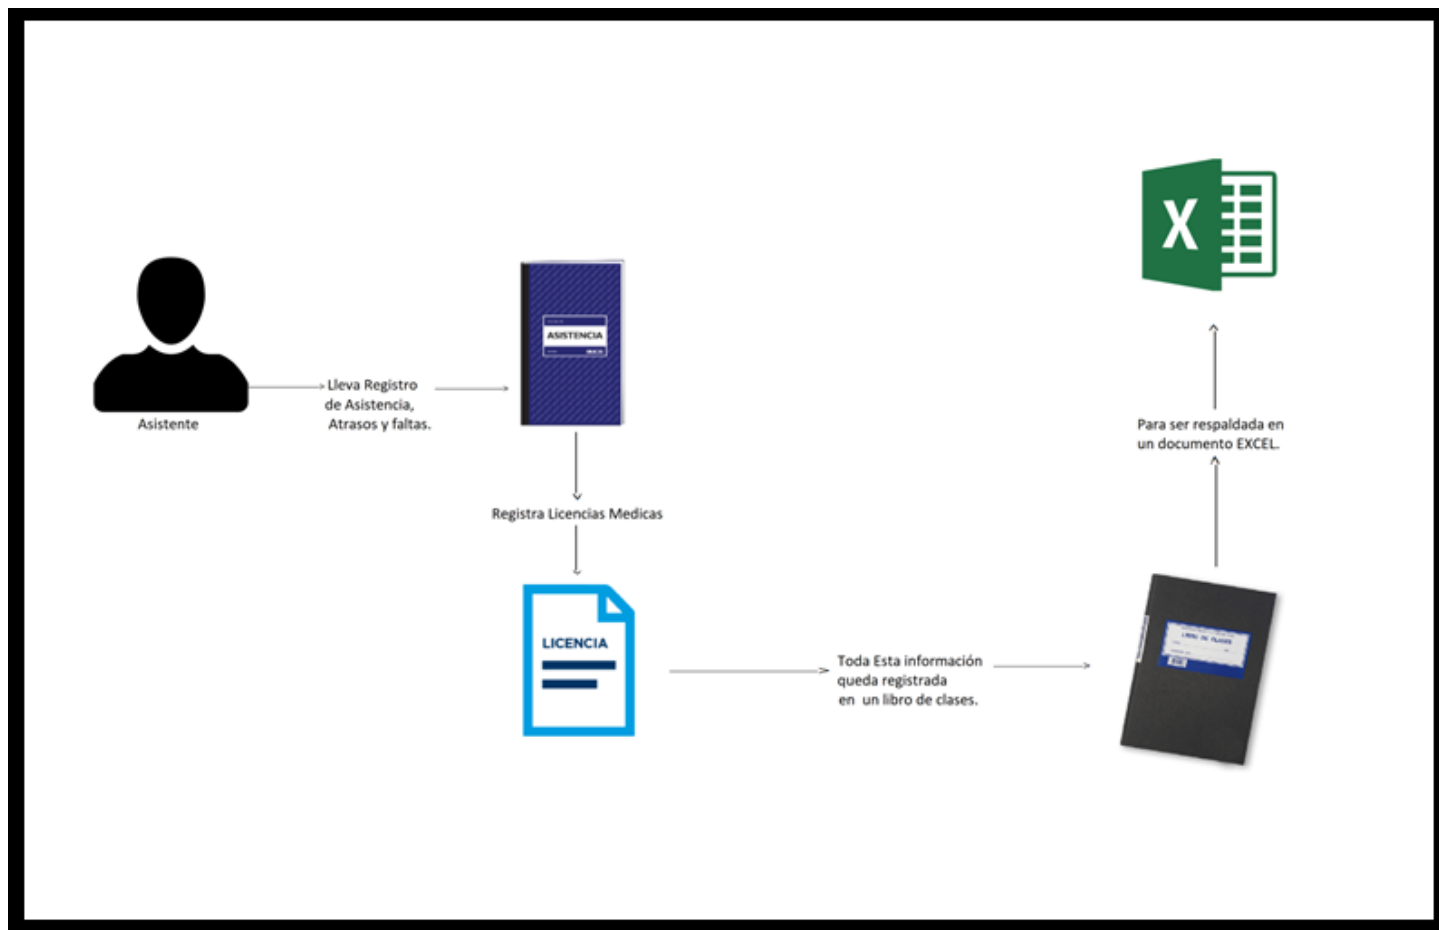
X

Asistente

Lleva Registro de Asistencia, Atrasos y faltas.

ASISTENCIA

Para ser respaldada en un documento EXCEL.

Registra Licencias Medicas

LICENCIA

Toda Esta información queda registrada en un libro de clases.

LIBRO DE CLASES